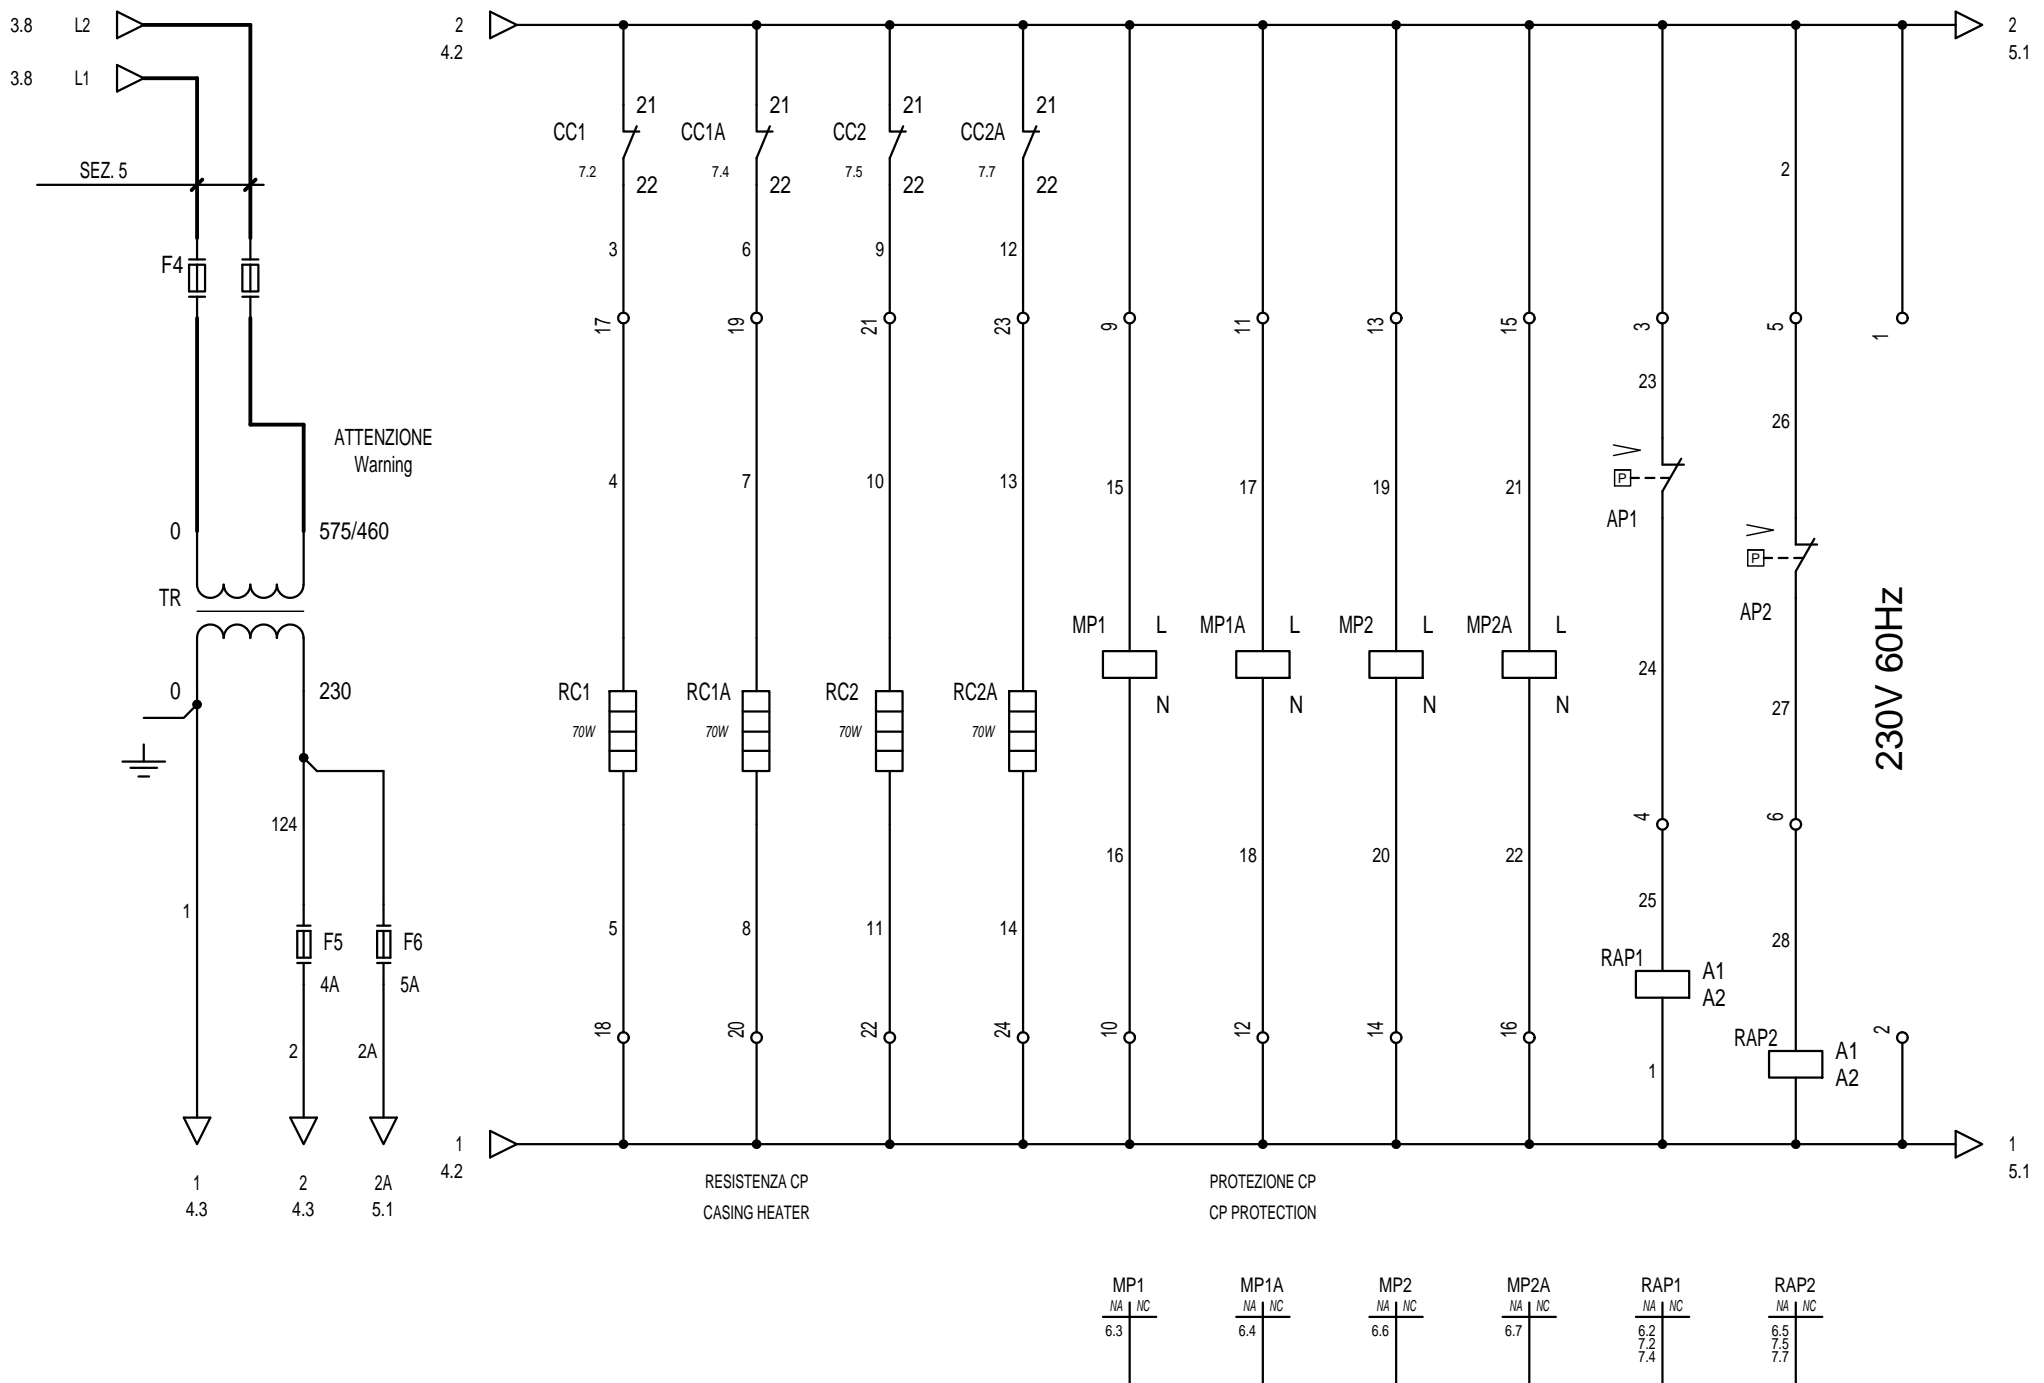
3.8 L2
3.8 L1
SEZ. 5
F4
ATTENZIONE
Warning
0
575/460
TR
0
230
124
1
F5
4A
F6
5A
2
2A
1
4.3
2
4.3
2A
5.1

2
4.2
2
5.1

CC1 7.2 21 22
CC1A 7.4 21 22
CC2 7.5 21 22
CC2A 7.7 21 22

3 6 9 12
17 19 21 23 9 11 13 15 3 5 1
4 7 10 13
15 17 19 21
23 26
AP1
AP2
2
MP1 L N
MP1A L N
MP2 L N
MP2A L N
RC1 70W
RC1A 70W
RC2 70W
RC2A 70W
24
27
230V 60Hz
4 6
16 18 20 22
25
28
5 8 11 14
RAP1 A1 A2
RAP2 A1 A2
18 20 22 24 10 12 14 16 2
1

1
4.2
1
5.1

RESISTENZA CP
CASING HEATER

PROTEZIONE CP
CP PROTECTION

MP1 NA NC 6.3
MP1A NA NC 6.4
MP2 NA NC 6.6
MP2A NA NC 6.7
RAP1 NA NC 6.2 7.2 7.4
RAP2 NA NC 6.5 7.5 7.7